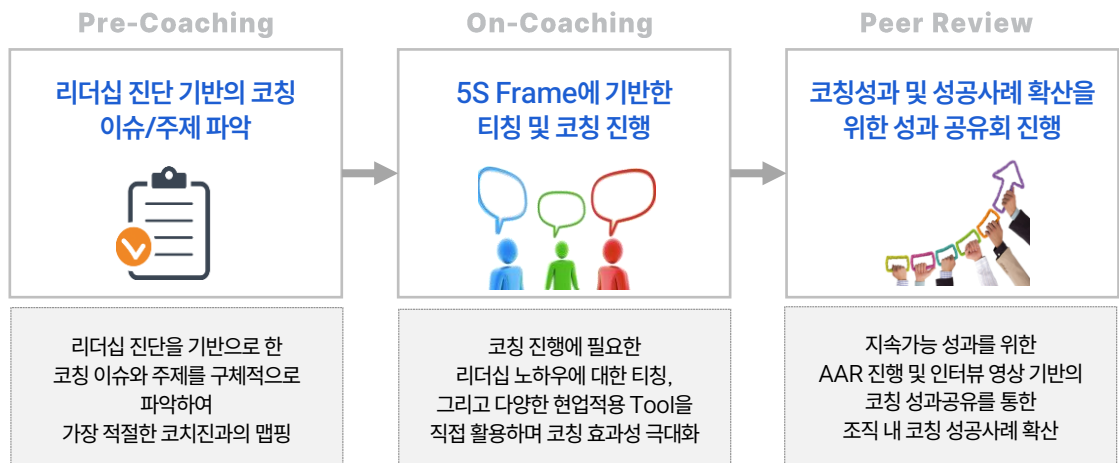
Pre-Coaching

리더십 진단 기반의 코칭 이슈/주제 파악

리더십 진단을 기반으로 한 코칭 이슈와 주제를 구체적으로 파악하여 가장 적절한 코치진과의 맵핑

On-Coaching

5S Frame에 기반한 티칭 및 코칭 진행

코칭 진행에 필요한 리더십 노하우에 대한 티칭, 그리고 다양한 현업적용 Tool을 직접 활용하며 코칭 효과성 극대화

Peer Review

코칭성과 및 성공사례 확산을 위한 성과 공유회 진행

지속가능 성과를 위한 AAR 진행 및 인터뷰 영상 기반의 코칭 성과공유를 통한 조직 내 코칭 성공사례 확산